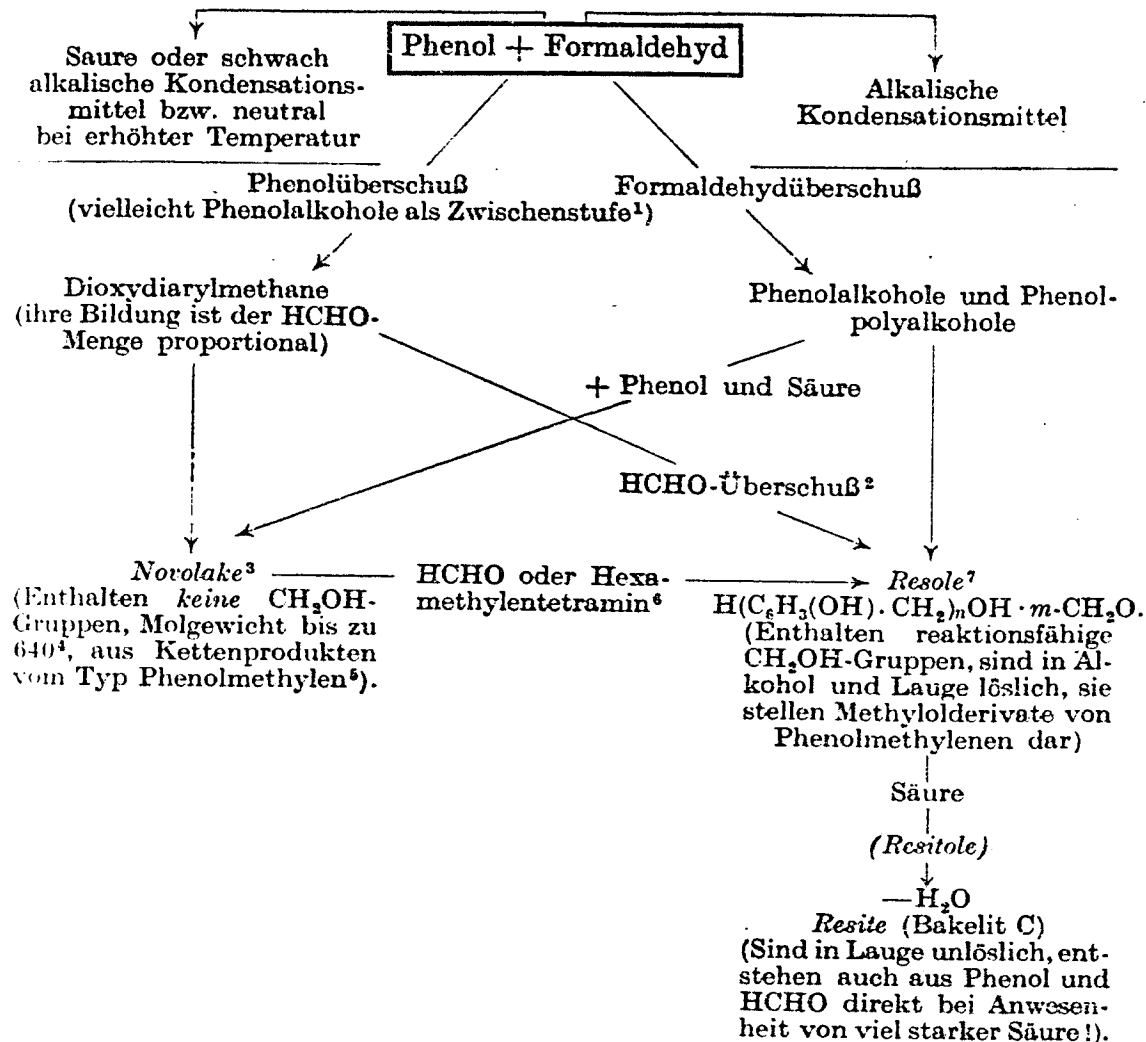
Phenol + Formaldehyd

Saure oder schwach alkalische Kondensationsmittel bzw. neutral bei erhöhter Temperatur

Alkalische Kondensationsmittel

Phenolüberschuß (vielleicht Phenolalkohole als Zwischenstufe¹)

Formaldehydüberschuß

Dioxydiarylmethane (ihre Bildung ist der HCHO-Menge proportional)

Phenolalkohole und Phenolpolyalkohole

+ Phenol und Säure

HCHO-Überschuß²

*Novolake*³ (Enthalten *keine* $CH_2OH$-Gruppen, Molgewicht bis zu 640⁴, aus Kettenprodukten vom Typ Phenolmethylen⁵).

HCHO oder Hexamethylentetramin⁶

*Resole*⁷ $H(C_6H_3(OH) \cdot CH_2)_nOH \cdot m\text{-}CH_2O$. (Enthalten reaktionsfähige $CH_2OH$-Gruppen, sind in Alkohol und Lauge löslich, sie stellen Methylolderivate von Phenolmethylenen dar)

Säure

*(Resitole)*

$-H_2O$

*Resite* (Bakelit C) (Sind in Lauge unlöslich, entstehen auch aus Phenol und HCHO direkt bei Anwesenheit von viel starker Säure!).